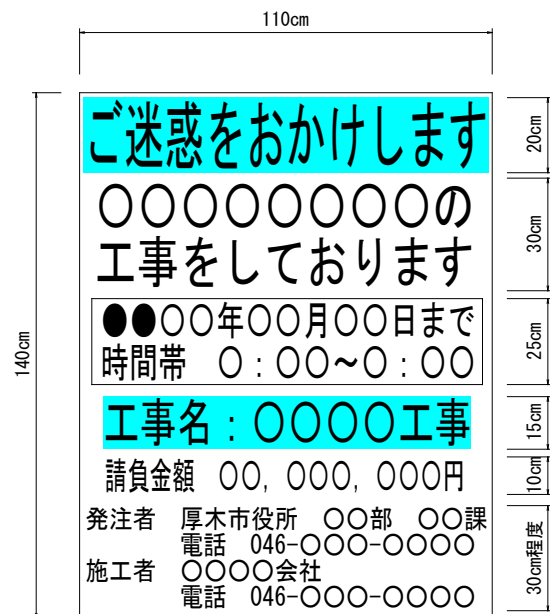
110cm

140cm

ご迷惑をおかけします

20cm

○○○○○○○○○の
工事をしております

30cm

●●○○年○○月○○日まで
時間帯　○：○○～○：○○

25cm

工事名：○○○○工事

15cm

請負金額　○○,○○○,○○○円

10cm

発注者　厚木市役所　○○部　○○課
電話　046-○○○-○○○○
施工者　○○○○会社
電話　046-○○○-○○○○

30cm程度